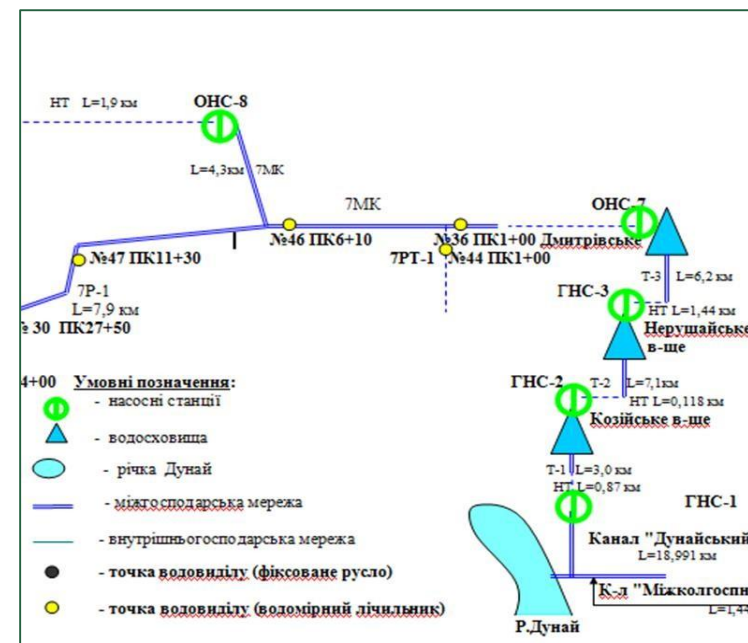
НТ L=1,9 км
ОНС-8
L=4,3км 7МК
7МК
ОНС-7
№46 ПК6+10
№36 ПК1+00 Дмитрівське
7РТ-1 №44 ПК1+00
№47 ПК11+30
Т-3 L=6,2 км
7Р-1
L=7,9 км
ГНС-3
НТ L=1,44 км
№ 30 ПК27+50
Нерушайське в-ще
4+00 Умовні позначення:
- насосні станції
- водосховища
- річка Дунай
- міжгосподарська мережа
- внутрішньогосподарська мережа
- точка вододілу (фіксоване русло)
- точка вододілу (водомірний лічильник)
ГНС-2
Т-2 L=7,1км
НТ L=0,118 км
Козійське в-ще
Т-1 L=3,0 км
НТ L=0,87 км
ГНС-1
Канал "Дунайський"
L=18,991 км
К-л "Міжколгоспн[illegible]
L=1,4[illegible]
Р.Дунай